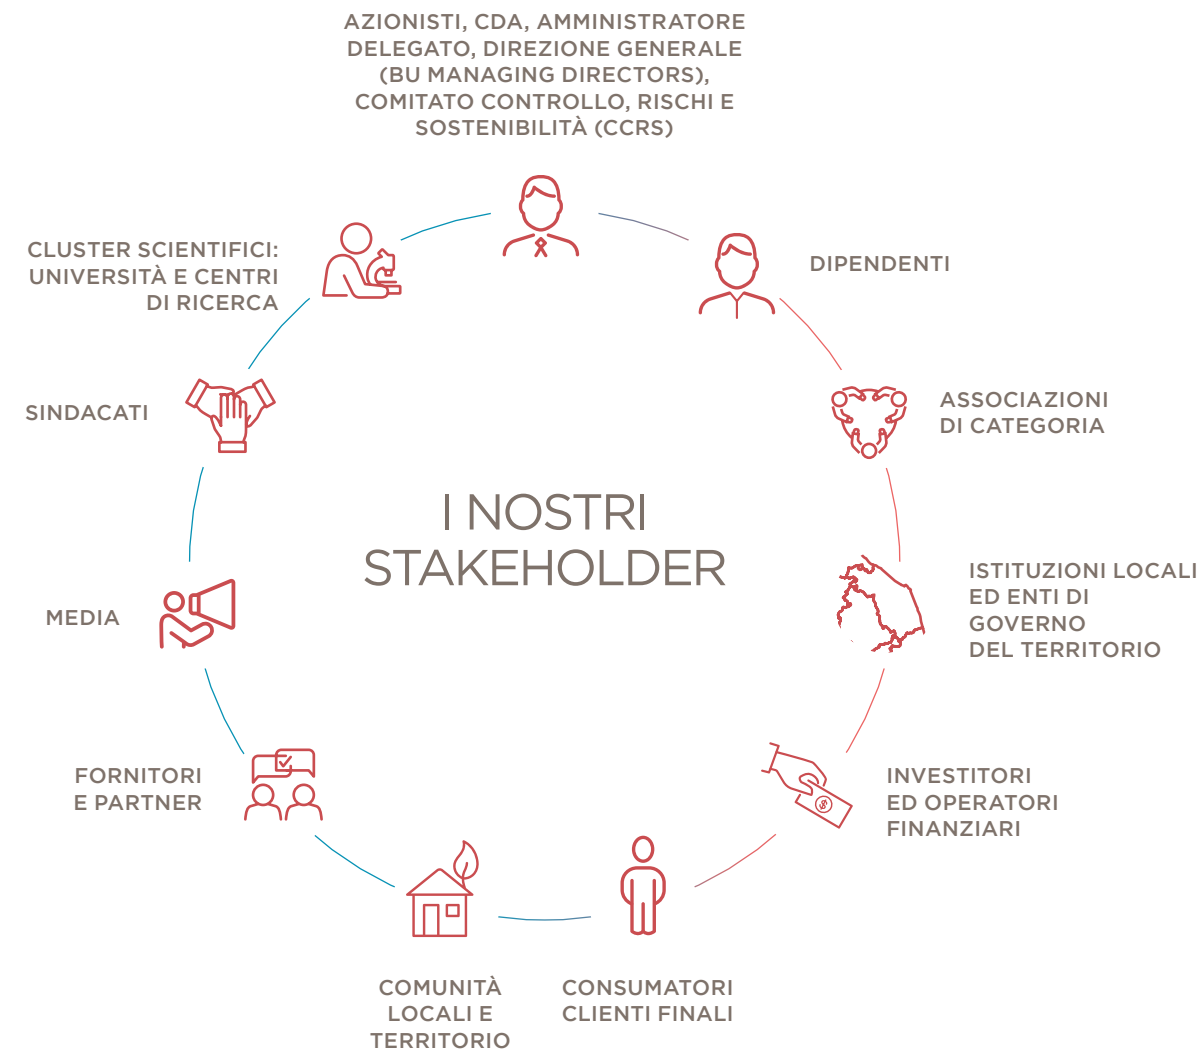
AZIONISTI, CDA, AMMINISTRATORE DELEGATO, DIREZIONE GENERALE (BU MANAGING DIRECTORS), COMITATO CONTROLLO, RISCHI E SOSTENIBILITÀ (CCRS)

DIPENDENTI

ASSOCIAZIONI DI CATEGORIA

ISTITUZIONI LOCALI ED ENTI DI GOVERNO DEL TERRITORIO

INVESTITORI ED OPERATORI FINANZIARI

CONSUMATORI CLIENTI FINALI

COMUNITÀ LOCALI E TERRITORIO

FORNITORI E PARTNER

MEDIA

SINDACATI

CLUSTER SCIENTIFICI: UNIVERSITÀ E CENTRI DI RICERCA

I NOSTRI STAKEHOLDER